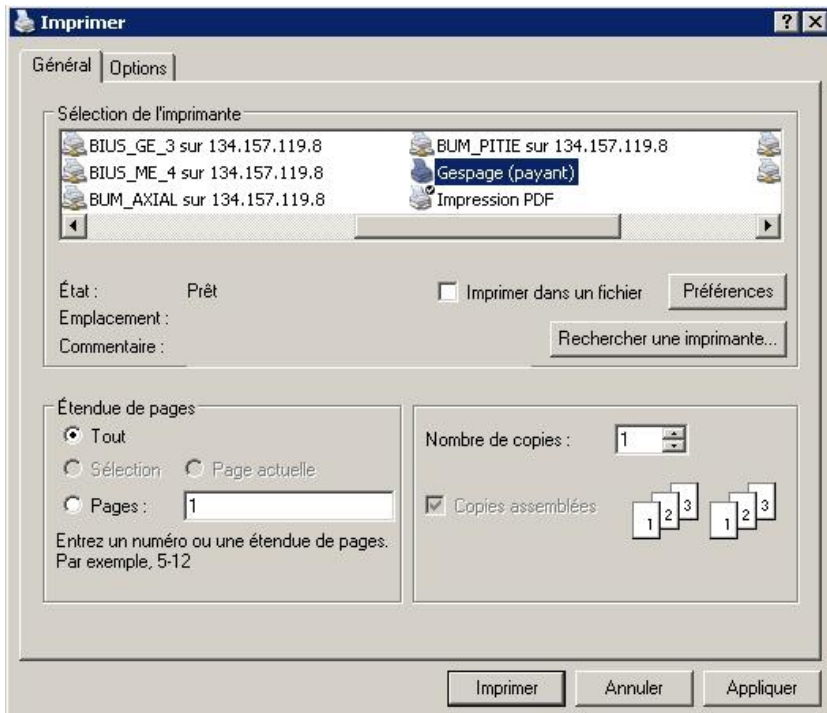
Imprimer

?

Général | Options

Sélection de l'imprimante

BIUS_GE_3 sur 134.157.119.8
BIUS_ME_4 sur 134.157.119.8
BUM_AXIAL sur 134.157.119.8
BUM_PITIE sur 134.157.119.8
Gespage (payant)
Impression PDF

État : Prêt
Emplacement :
Commentaire :

Imprimer dans un fichier

Préférences

Rechercher une imprimante...

Étendue de pages

Tout

Sélection

Page actuelle

Pages : 1

Entrez un numéro ou une étendue de pages. Par exemple, 5-12

Nombre de copies : 1

Copies assemblées

1 2 3 1 2 3

Imprimer Annuler Appliquer